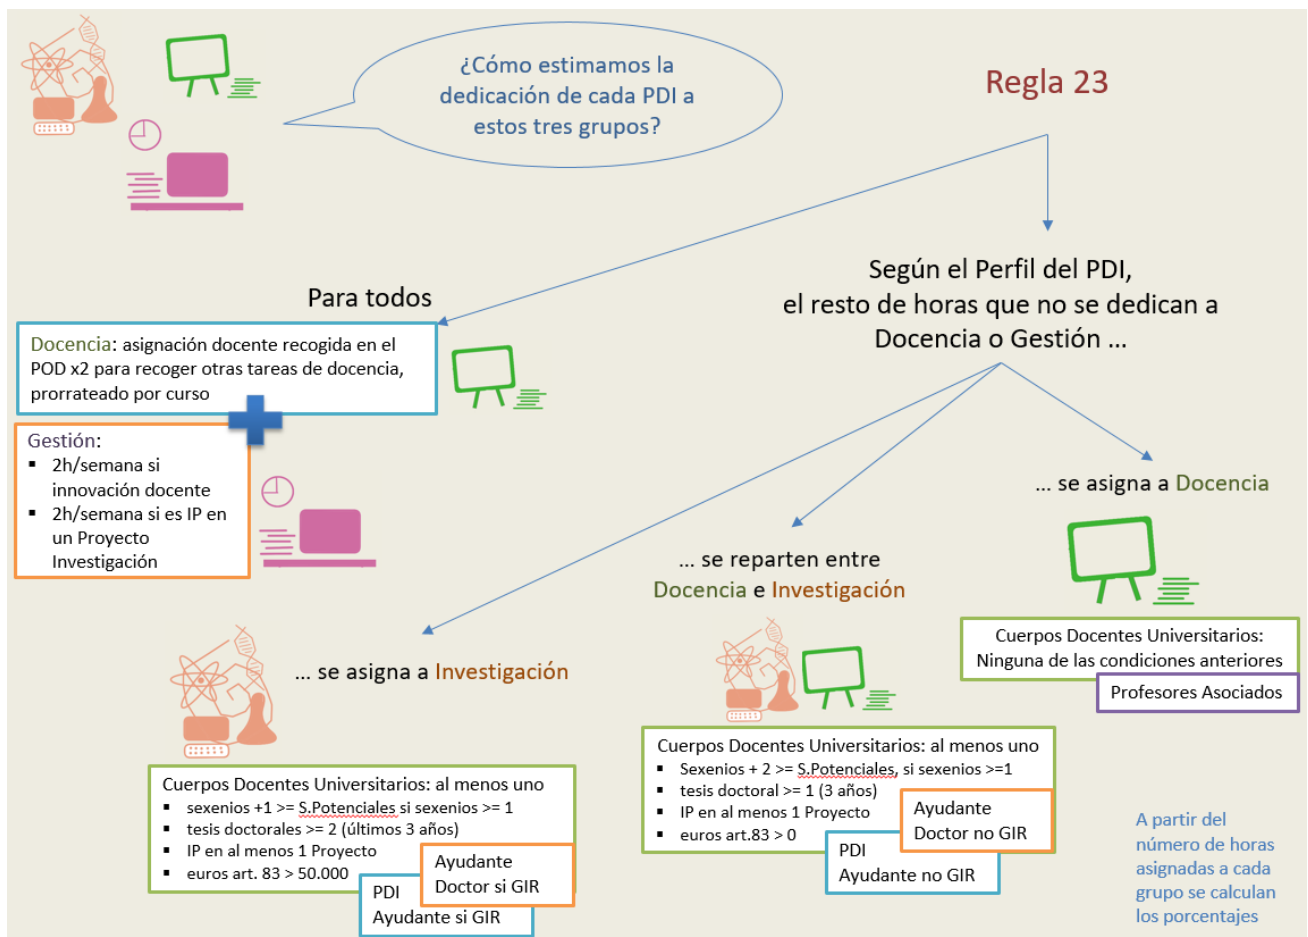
¿Cómo estimamos la dedicación de cada PDI a estos tres grupos?

Regla 23

Según el Perfil del PDI, el resto de horas que no se dedican a Docencia o Gestión …

Para todos

Docencia: asignación docente recogida en el POD x2 para recoger otras tareas de docencia, prorrateado por curso

Gestión:
- 2h/semana si innovación docente
- 2h/semana si es IP en un Proyecto Investigación

… se asigna a Docencia

… se reparten entre Docencia e Investigación

… se asigna a Investigación

Cuerpos Docentes Universitarios: Ninguna de las condiciones anteriores

Profesores Asociados

Cuerpos Docentes Universitarios: al menos uno
- Sexenios + 2 >= S.Potenciales, si sexenios >=1
- tesis doctoral >= 1 (3 años)
- IP en al menos 1 Proyecto
- euros art.83 > 0

Ayudante Doctor no GIR

PDI Ayudante no GIR

Cuerpos Docentes Universitarios: al menos uno
- sexenios +1 >= S.Potenciales si sexenios >= 1
- tesis doctorales >= 2 (últimos 3 años)
- IP en al menos 1 Proyecto
- euros art. 83 > 50.000

Ayudante Doctor si GIR

PDI Ayudante si GIR

A partir del número de horas asignadas a cada grupo se calculan los porcentajes